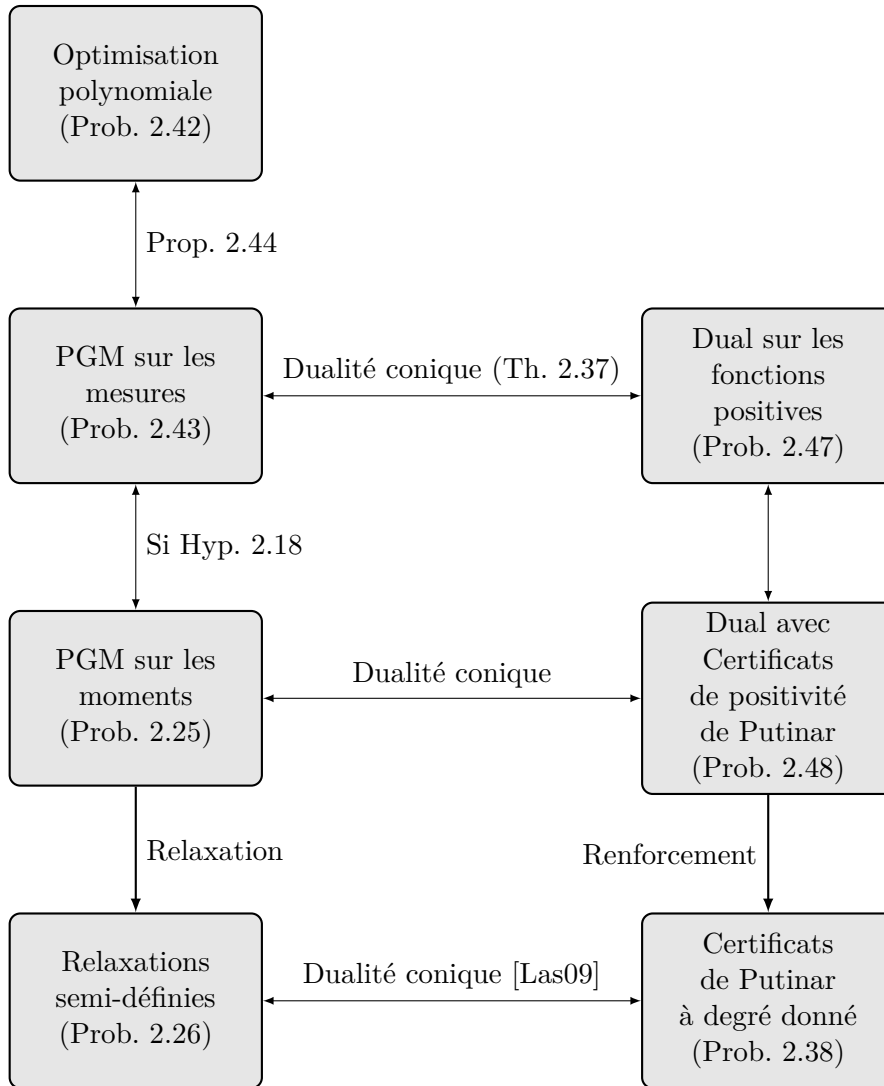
Optimisation polynomiale (Prob. 2.42)

Prop. 2.44

PGM sur les mesures (Prob. 2.43)

Dualité conique (Th. 2.37)

Dual sur les fonctions positives (Prob. 2.47)

Si Hyp. 2.18

PGM sur les moments (Prob. 2.25)

Dualité conique

Dual avec Certificats de positivité de Putinar (Prob. 2.48)

Relaxation

Renforcement

Relaxations semi-définies (Prob. 2.26)

Dualité conique [Las09]

Certificats de Putinar à degré donné (Prob. 2.38)